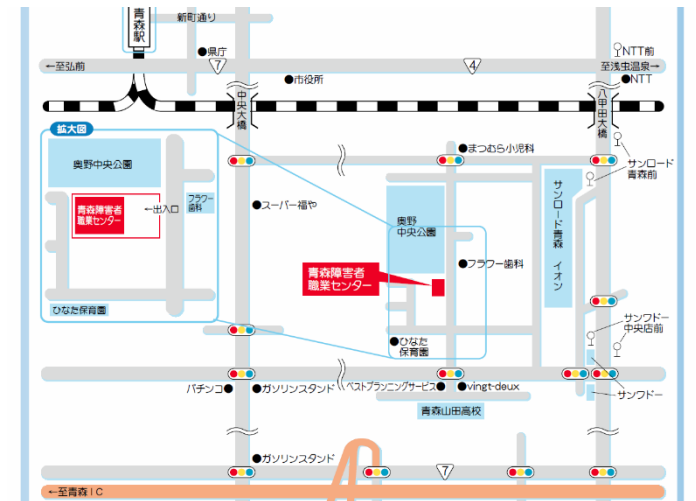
青森駅
新町通り
県庁
←至弘前
7
4
NTT前
至浅虫温泉→
NTT
市役所
中央大橋
八甲田大橋
拡大図
奥野中央公園
青森障害者職業センター
←出入口
フラワー歯科
ひなた保育園
まつむら小児科
サンロード青森前
スーパー福や
奥野中央公園
サンロード青森
イオン
フラワー歯科
青森障害者職業センター
サンワドー中央店前
ひなた保育園
パチンコ
ガソリンスタンド
ベストプランニングサービス
vingt-deux
サンワドー
青森山田高校
ガソリンスタンド
7
←至青森ＩＣ